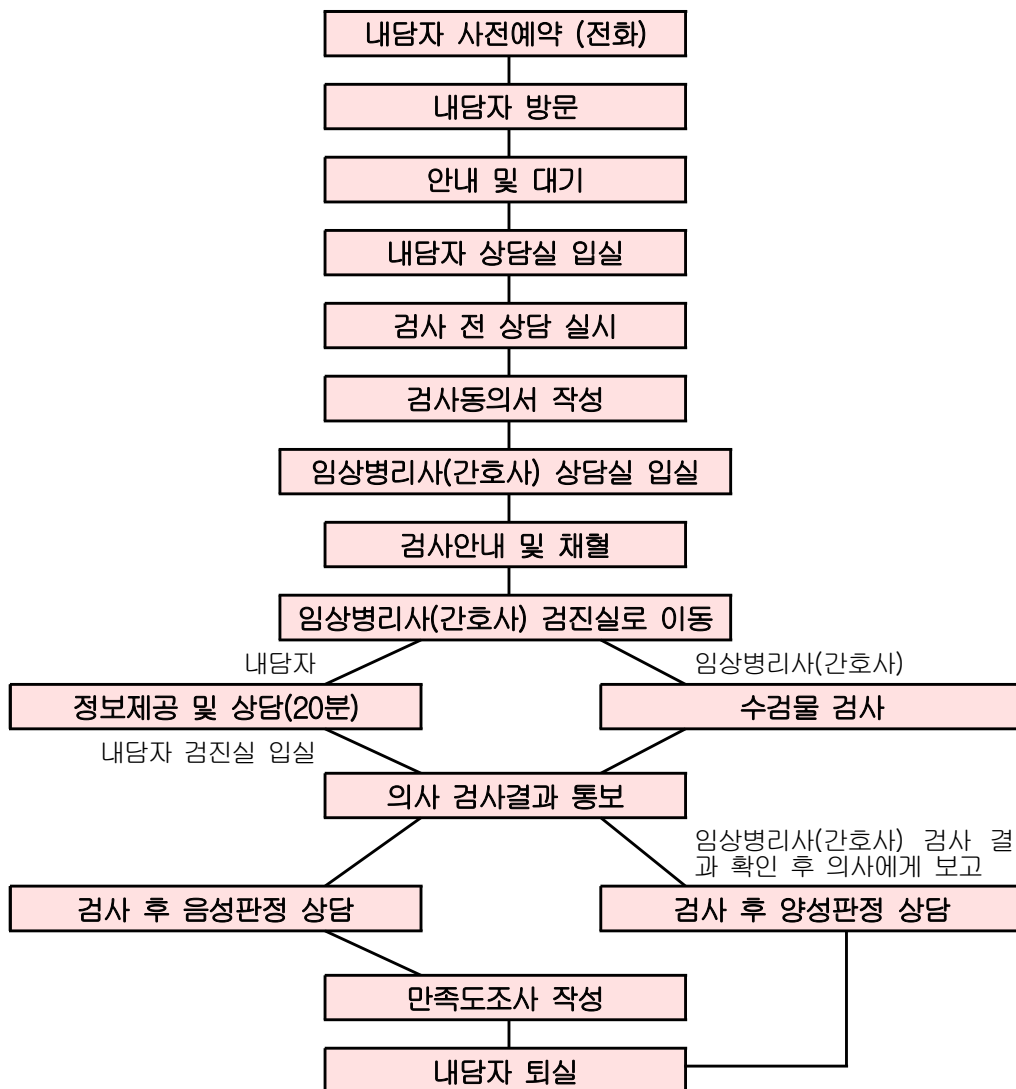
내담자 사전예약 (전화)

내담자 방문

안내 및 대기

내담자 상담실 입실

검사 전 상담 실시

검사동의서 작성

임상병리사(간호사) 상담실 입실

검사안내 및 채혈

임상병리사(간호사) 검진실로 이동

내담자

임상병리사(간호사)

정보제공 및 상담(20분)

수검물 검사

내담자 검진실 입실

의사 검사결과 통보

임상병리사(간호사) 검사 결과 확인 후 의사에게 보고

검사 후 음성판정 상담

검사 후 양성판정 상담

만족도조사 작성

내담자 퇴실